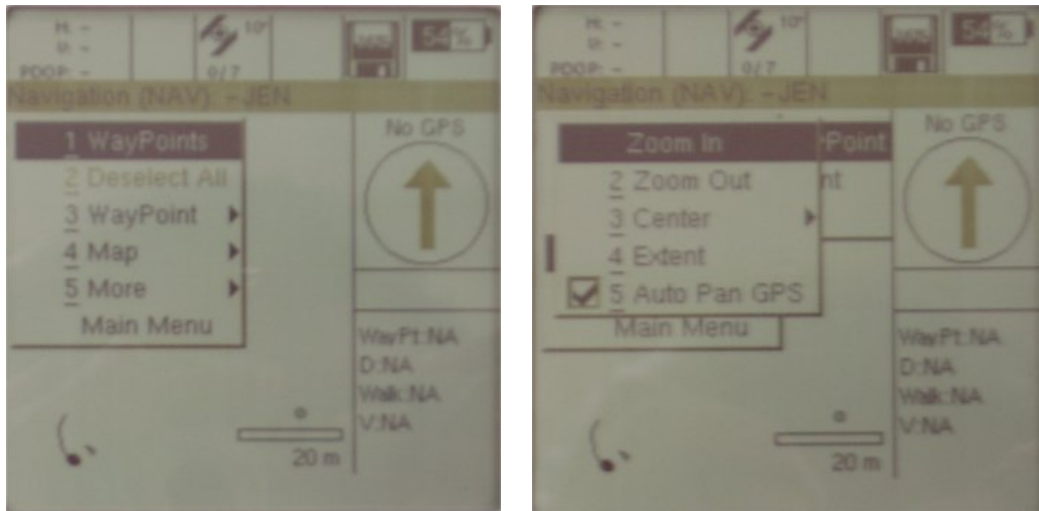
H: –
V: –
PDOP: –
10°
0/7
54%

Navigation (NAV): -JEN

1 WayPoints
2 Deselect All
3 WayPoint
4 Map
5 More
Main Menu

No GPS

WayPt:NA
D:NA
Walk:NA
V:NA

20 m

H: –
V: –
PDOP: –
10°
0/7
54%

Navigation (NAV): -JEN

Zoom In
2 Zoom Out
3 Center
4 Extent
5 Auto Pan GPS
Main Menu

Point
nt

No GPS

WayPt:NA
D:NA
Walk:NA
V:NA

20 m